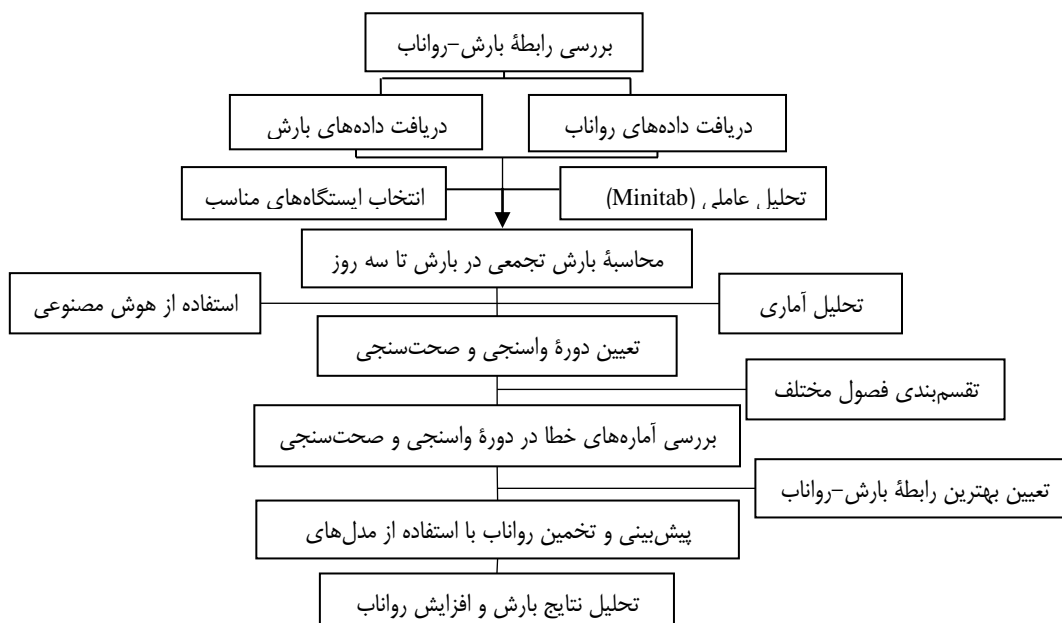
بررسی رابطهٔ بارش–رواناب

دریافت داده‌های رواناب

دریافت داده‌های بارش

تحلیل عاملی (Minitab)

انتخاب ایستگاه‌های مناسب

محاسبهٔ بارش تجمعی در بارش تا سه روز

تحلیل آماری

استفاده از هوش مصنوعی

تعیین دورهٔ واسنجی و صحت‌سنجی

تقسیم‌بندی فصول مختلف

بررسی آماره‌های خطا در دورهٔ واسنجی و صحت‌سنجی

تعیین بهترین رابطهٔ بارش–رواناب

پیش‌بینی و تخمین رواناب با استفاده از مدل‌های

تحلیل نتایج بارش و افزایش رواناب